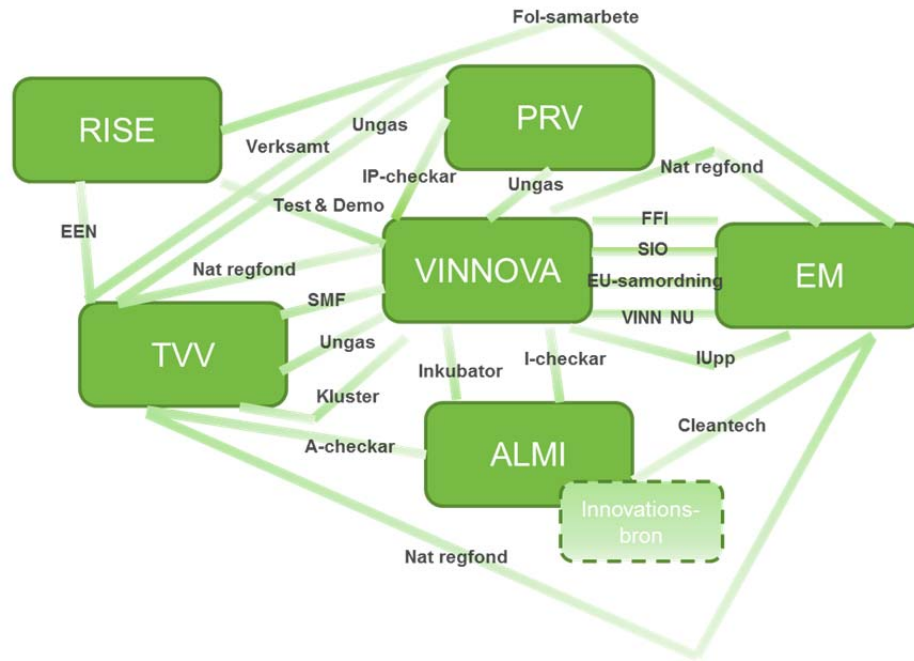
Fol-samarbete

RISE

PRV

Verksamt

Ungas

IP-checkar

Ungas

Nat regfond

Test & Demo

EEN

FFI

SIO

VINNOVA

EM

Nat regfond

EU-samordning

SMF

VINN NU

TVV

Ungas

IUpp

Inkubator

I-checkar

Kluster

Cleantech

A-checkar

ALMI

Innovationsbron

Nat regfond